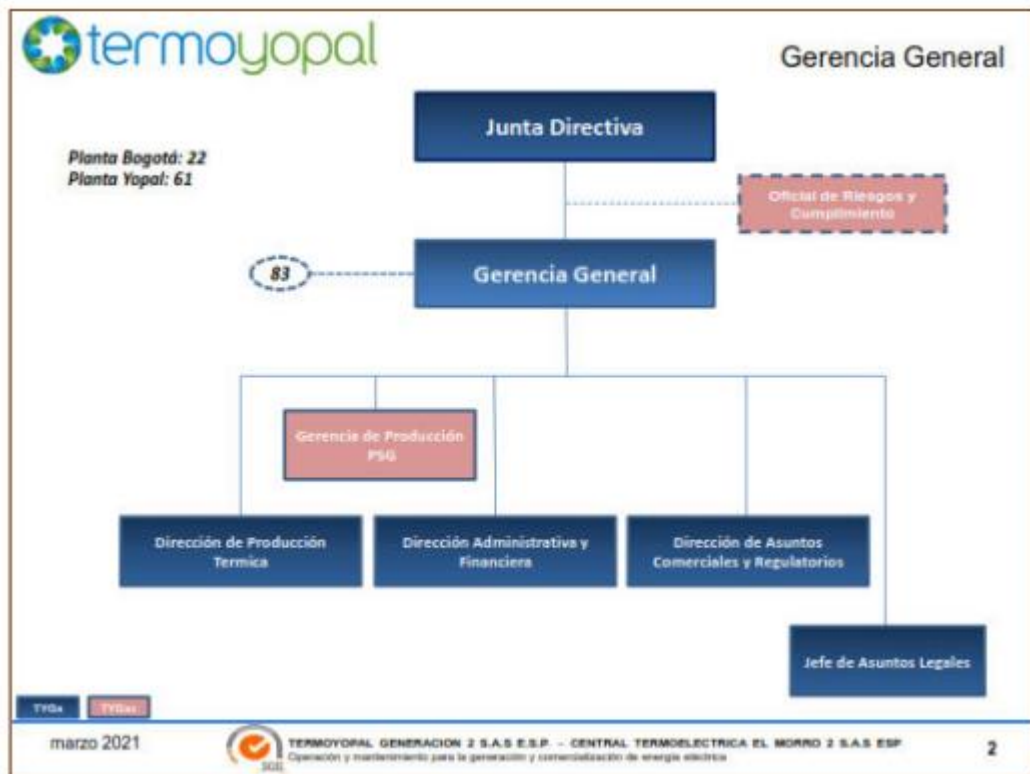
termoyopal

Gerencia General

Planta Bogotá: 22
Planta Yopal: 61

Junta Directiva

Oficial de Riesgos y Cumplimiento

83

Gerencia General

Gerencia de Producción PSG

Dirección de Producción Termica

Dirección Administrativa y Financiera

Dirección de Asuntos Comerciales y Regulatorios

Jefe de Asuntos Legales

TYGs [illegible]

marzo 2021

SGE

TERMOYOPAL GENERACION 2 S.A.S E.S.P. – CENTRAL TERMOELECTRICA EL MORRO 2 S.A.S ESP
Operación y mantenimiento para la generación y comercialización de energía eléctrica

2